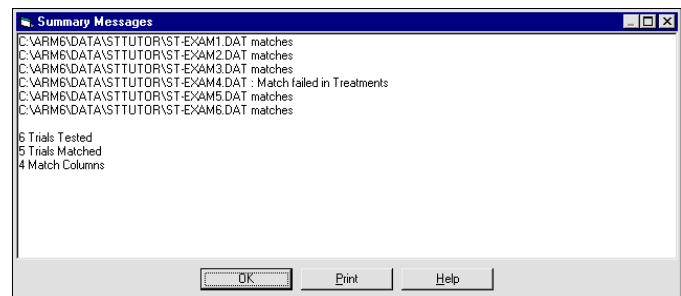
Summary Messages

C:\ARM6\DATA\STTUTOR\ST-EXAM1.DAT matches
C:\ARM6\DATA\STTUTOR\ST-EXAM2.DAT matches
C:\ARM6\DATA\STTUTOR\ST-EXAM3.DAT matches
C:\ARM6\DATA\STTUTOR\ST-EXAM4.DAT : Match failed in Treatments
C:\ARM6\DATA\STTUTOR\ST-EXAM5.DAT matches
C:\ARM6\DATA\STTUTOR\ST-EXAM6.DAT matches

6 Trials Tested
5 Trials Matched
4 Match Columns

OK
Print
Help